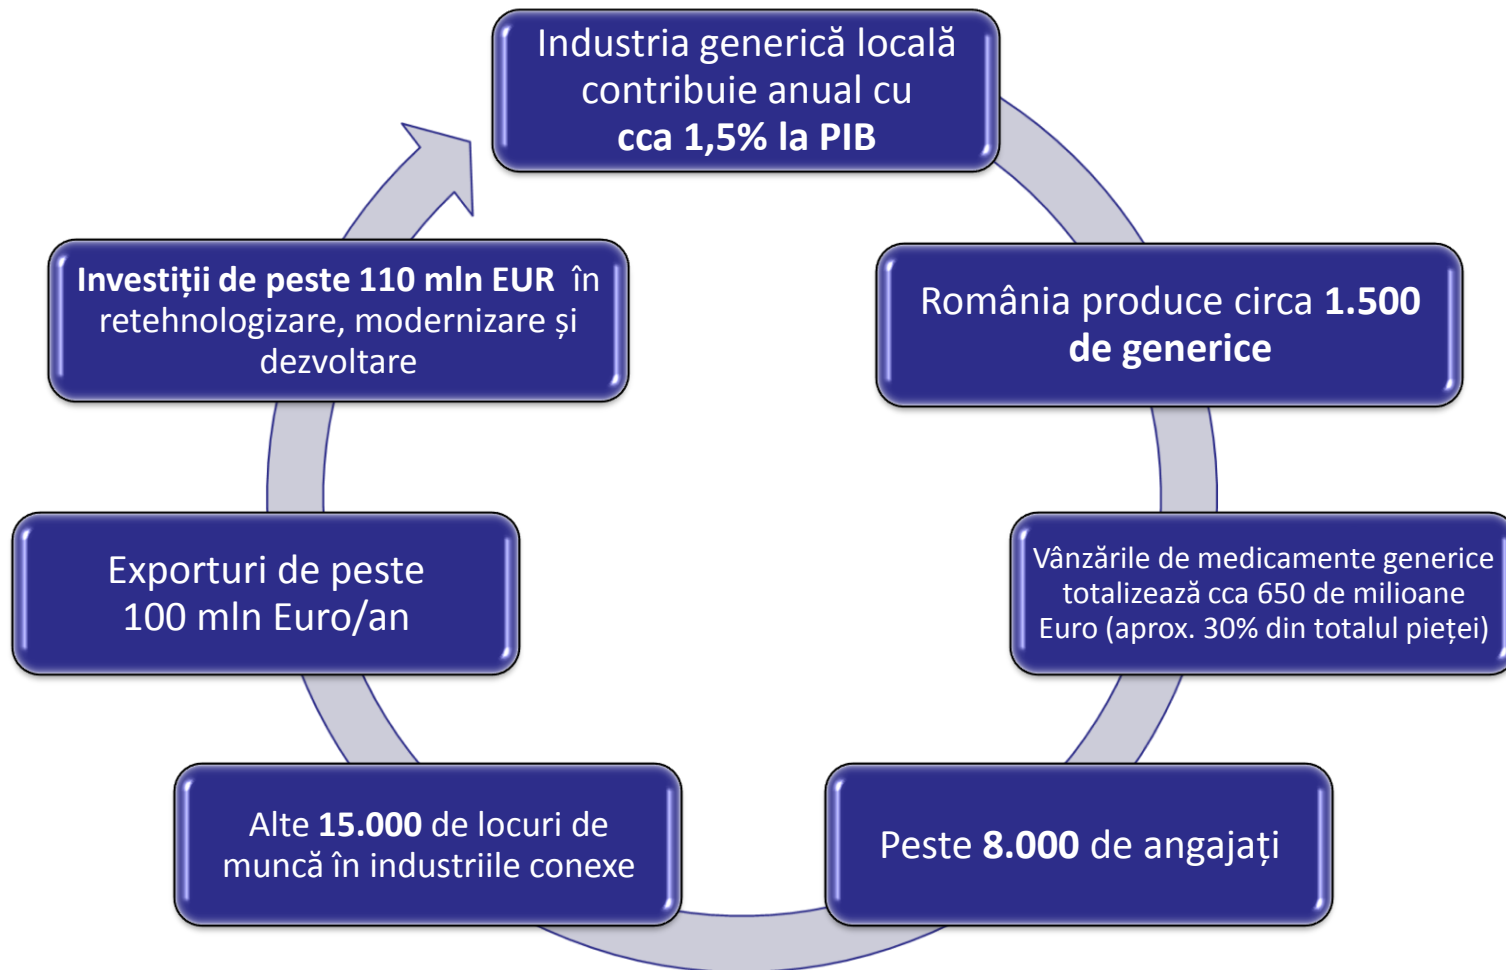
Industria generică locală contribuie anual cu cca 1,5% la PIB

România produce circa 1.500 de generice

Vânzările de medicamente generice totalizează cca 650 de milioane Euro (aprox. 30% din totalul pieței)

Peste 8.000 de angajați

Alte 15.000 de locuri de muncă în industriile conexe

Exporturi de peste 100 mln Euro/an

Investiții de peste 110 mln EUR în retehnologizare, modernizare și dezvoltare